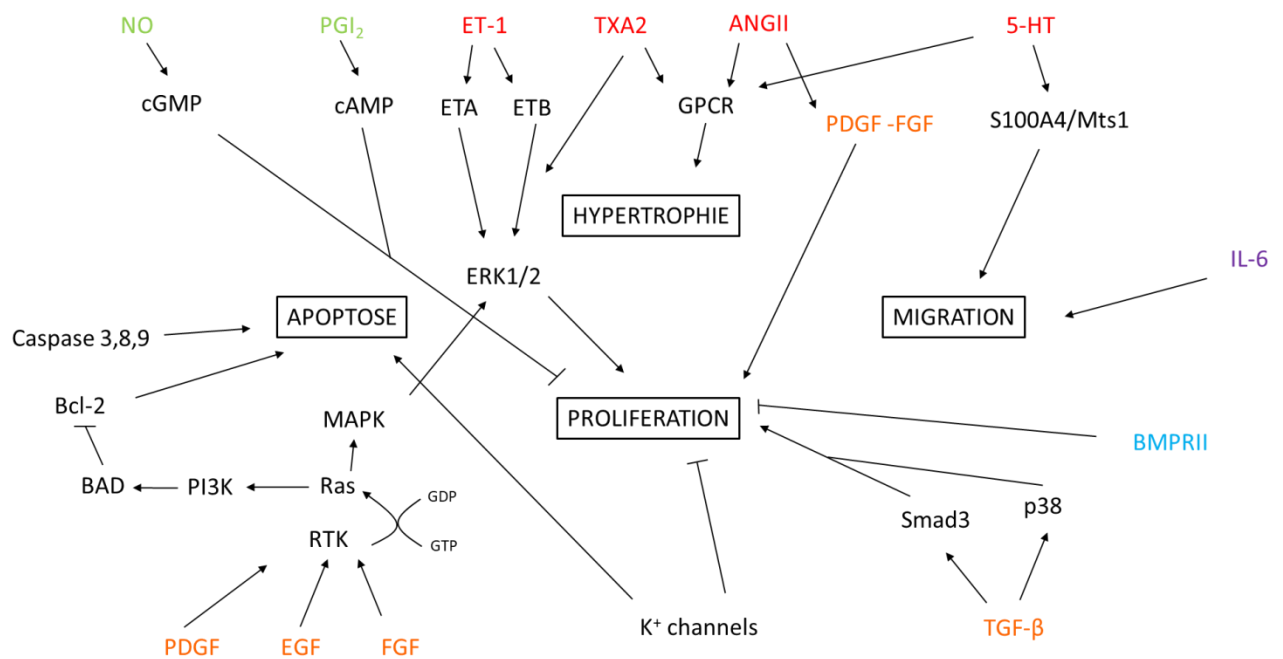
NO
PGI$_2$
ET-1
TXA2
ANGII
5-HT
cGMP
cAMP
ETA
ETB
GPCR
PDGF -FGF
S100A4/Mts1
HYPERTROPHIE
ERK1/2
IL-6
Caspase 3,8,9
APOPTOSE
MIGRATION
Bcl-2
MAPK
PROLIFERATION
BMPRII
BAD
PI3K
Ras
GDP
Smad3
p38
RTK
GTP
PDGF
EGF
FGF
K$^+$ channels
TGF-β